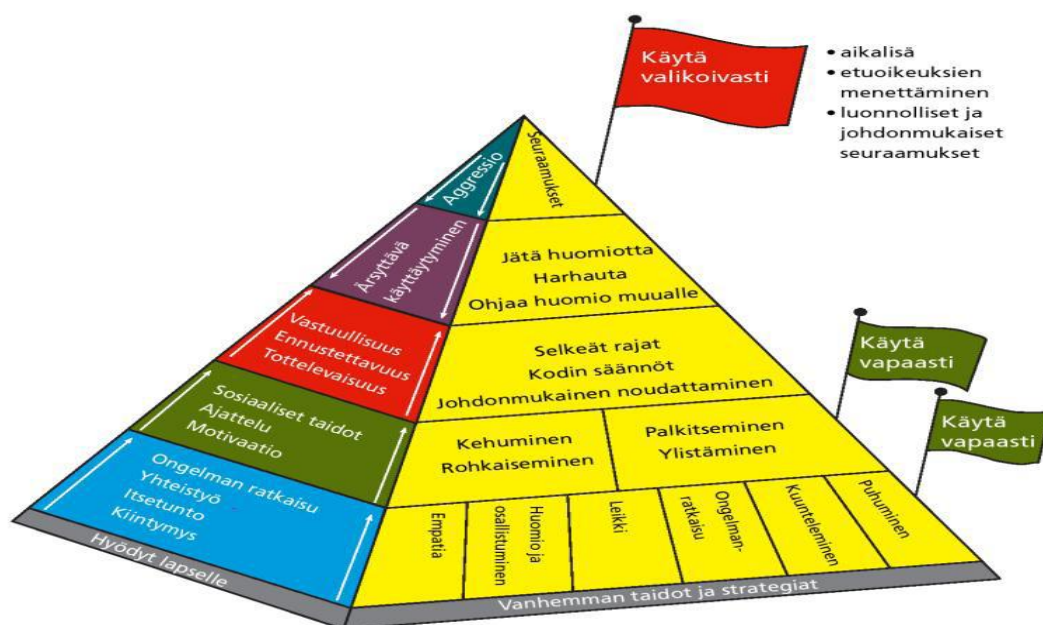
Käytä valikoivasti

• aikalisä
• etuoikeuksien menettäminen
• luonnolliset ja johdonmukaiset seuraamukset

Aggressio

Ärsyttävä käyttäytyminen

Vastuullisuus
Ennustettavuus
Tottelevaisuus

Sosiaaliset taidot
Ajattelu
Motivaatio

Ongelman ratkaisu
Yhteistyö
Itsetunto
Kiintymys

Hyödyt lapselle

Seuraamukset

Jätä huomiotta
Harhauta
Ohjaa huomio muualle

Selkeät rajat
Kodin säännöt
Johdonmukainen noudattaminen

Käytä vapaasti

Kehuminen
Rohkaiseminen

Palkitseminen
Ylistäminen

Käytä vapaasti

Empatia

Huomio ja osallistuminen

Leikki

Ongelmanratkaisu

Kuunteleminen

Puhuminen

Vanhemman taidot ja strategiat